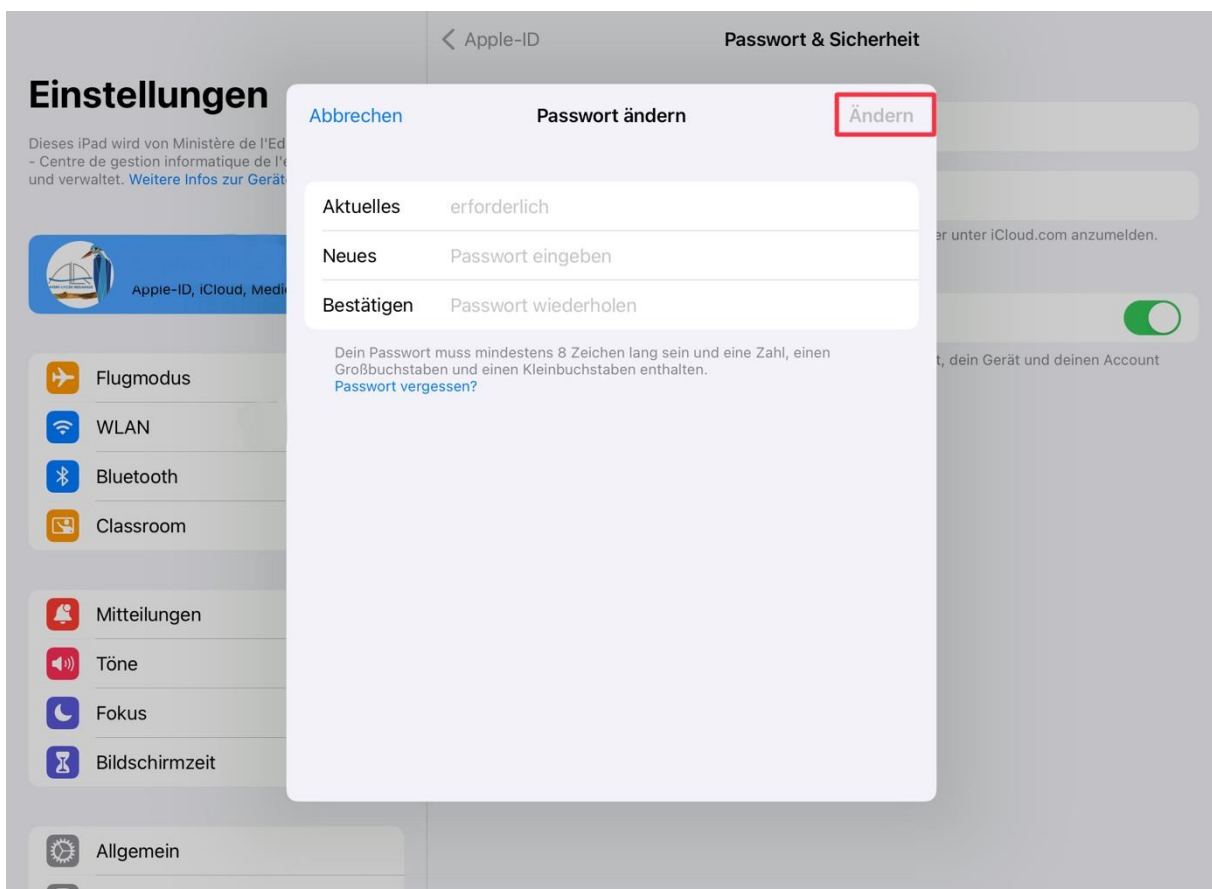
< Apple-ID

Passwort & Sicherheit

Einstellungen

Dieses iPad wird von Ministère de l'Ed - Centre de gestion informatique de l'é und verwaltet. Weitere Infos zur Gerät

Apple-ID, iCloud, Medi

Flugmodus

WLAN

Bluetooth

Classroom

Mitteilungen

Töne

Fokus

Bildschirmzeit

Allgemein

er unter iCloud.com anzumelden.

t, dein Gerät und deinen Account

Abbrechen

Passwort ändern

Ändern

| | |
|---|---|
| Aktuelles | erforderlich |
| Neues | Passwort eingeben |
| Bestätigen | Passwort wiederholen |

Dein Passwort muss mindestens 8 Zeichen lang sein und eine Zahl, einen Großbuchstaben und einen Kleinbuchstaben enthalten.
Passwort vergessen?